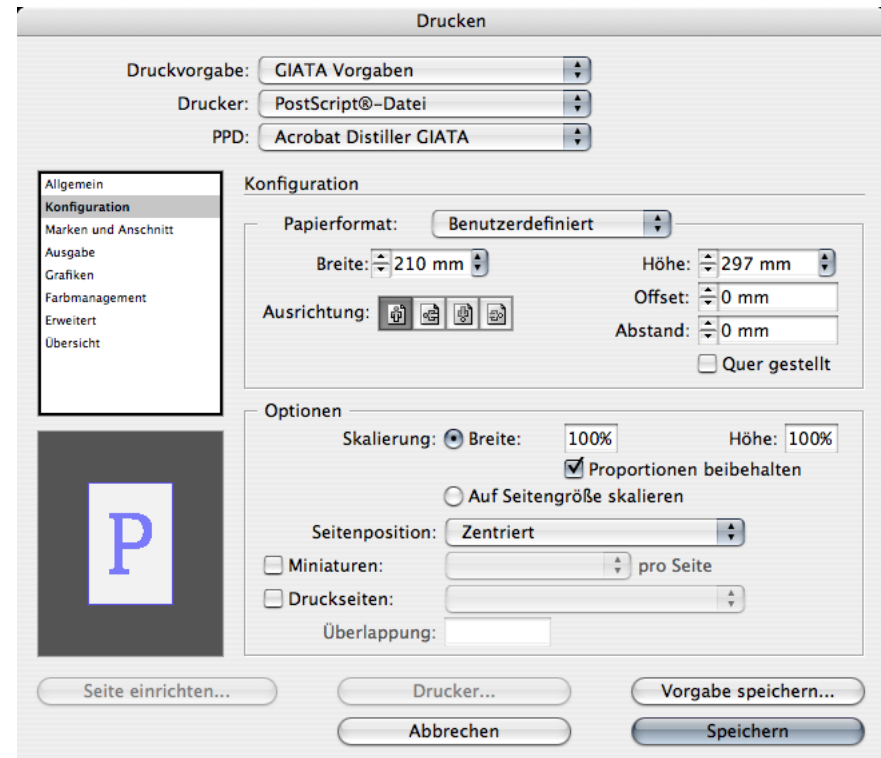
Drucken

Druckvorgabe: GIATA Vorgaben

Drucker: PostScript®-Datei

PPD: Acrobat Distiller GIATA

Allgemein
Konfiguration
Marken und Anschnitt
Ausgabe
Grafiken
Farbmanagement
Erweitert
Übersicht

P

Konfiguration

Papierformat: Benutzerdefiniert

Breite: 210 mm

Höhe: 297 mm

Offset: 0 mm

Ausrichtung:

Abstand: 0 mm

Quer gestellt

Optionen

Skalierung: Breite: 100%

Höhe: 100%

Proportionen beibehalten

Auf Seitengröße skalieren

Seitenposition: Zentriert

Miniaturen: pro Seite

Druckseiten:

Überlappung:

Seite einrichten...

Drucker...

Vorgabe speichern...

Abbrechen

Speichern